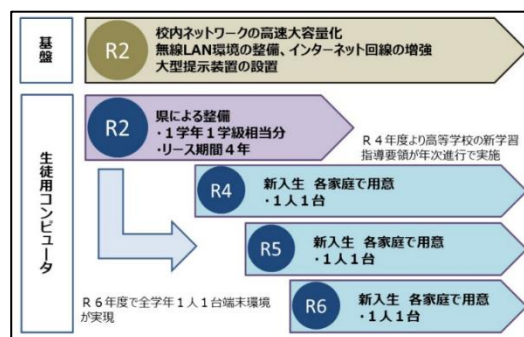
基盤

R2
校内ネットワークの高速大容量化
無線LAN環境の整備、インターネット回線の増強
大型提示装置の設置

生徒用コンピュータ

R2
県による整備
・１学年１学級相当分
・リース期間４年

Ｒ４年度より高等学校の新学習指導要領が年次進行で実施

R4
新入生 各家庭で用意
・１人１台

R5
新入生 各家庭で用意
・１人１台

Ｒ６年度で全学年１人１台端末環境が実現

R6
新入生 各家庭で用意
・１人１台